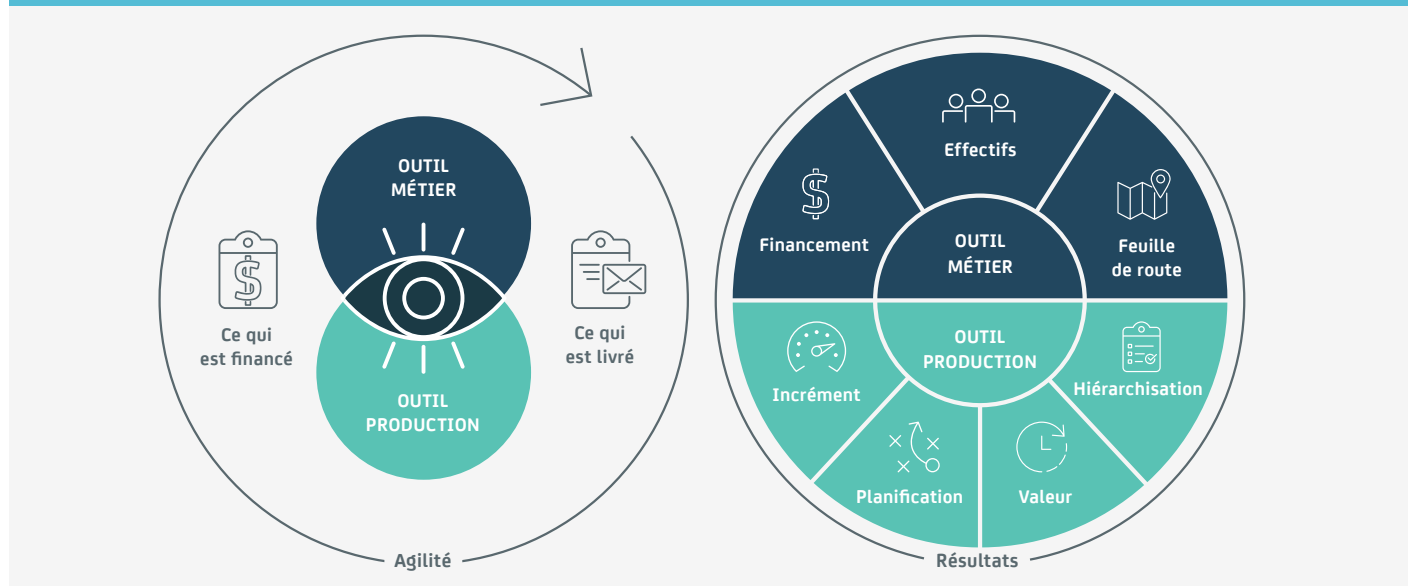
OUTIL MÉTIER

Ce qui est financé

Ce qui est livré

OUTIL PRODUCTION

Agilité

Effectifs

Financement

OUTIL MÉTIER

Feuille de route

OUTIL PRODUCTION

Incrément

Hiérarchisation

Planification

Valeur

Résultats